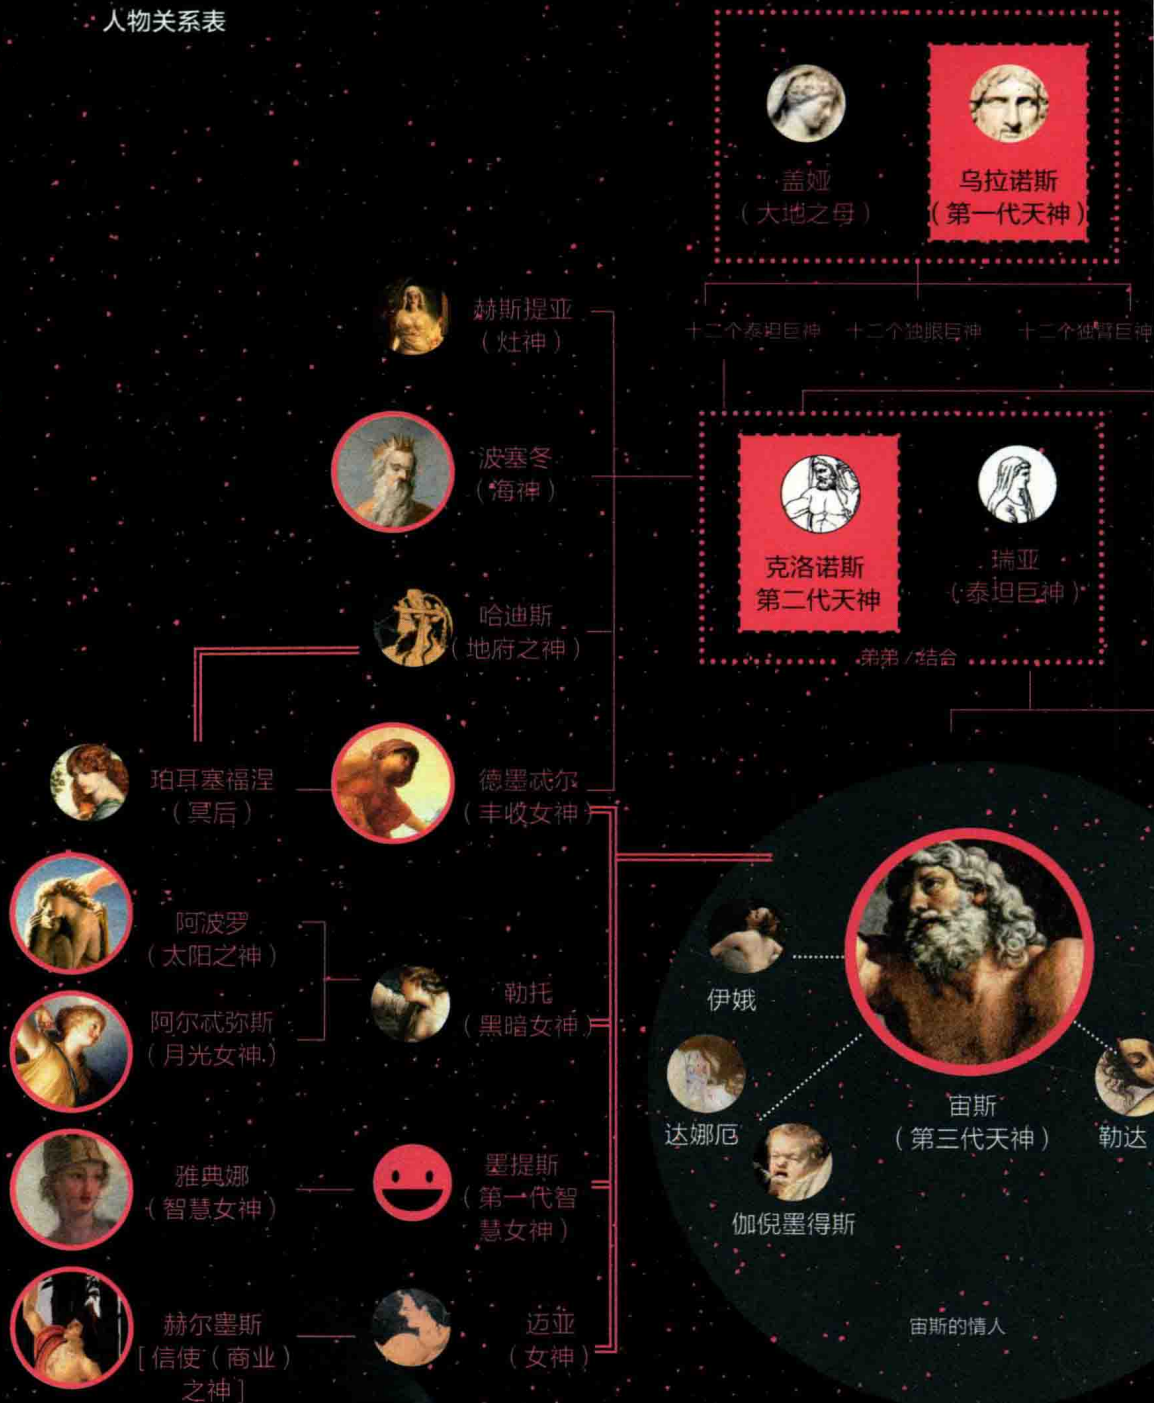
人物关系表

盖娅
（大地之母）

乌拉诺斯
（第一代天神）

十二个泰坦巨神　十二个独眼巨神　十二个独臂巨神

克洛诺斯
第二代天神

瑞亚
（泰坦巨神）

弟弟 / 结合

赫斯提亚
（灶神）

波塞冬
（海神）

哈迪斯
（地府之神）

珀耳塞福涅
（冥后）

德墨忒尔
（丰收女神）

阿波罗
（太阳之神）

阿尔忒弥斯
（月光女神）

勒托
（黑暗女神）

雅典娜
（智慧女神）

墨提斯
（第一代智慧女神）

赫尔墨斯
［信使（商业）之神］

迈亚
（女神）

伊娥

宙斯
（第三代天神）

勒达

达娜厄

伽倪墨得斯

宙斯的情人